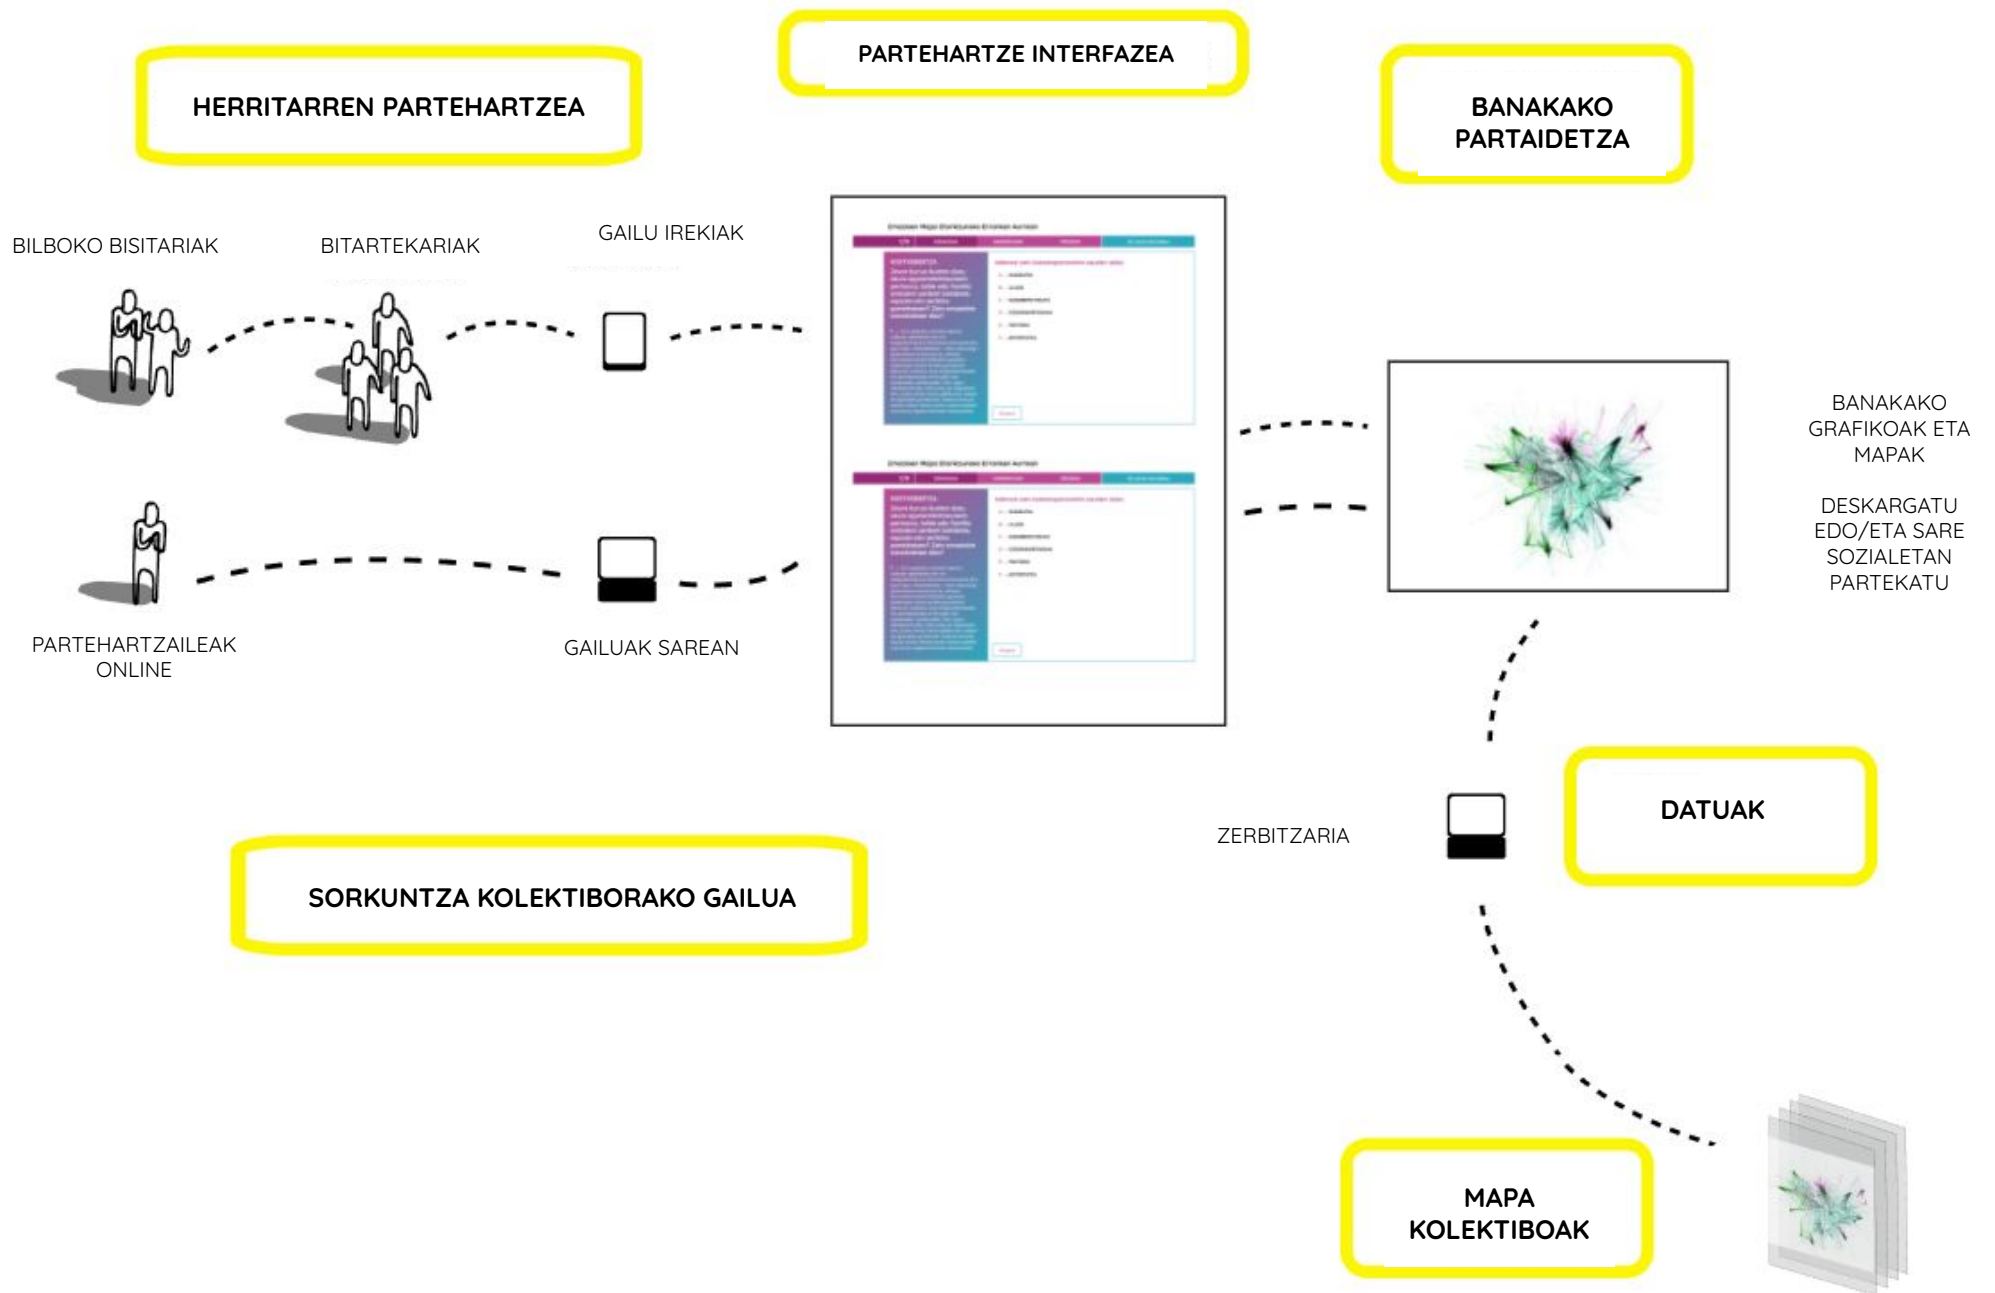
HERRITARREN PARTEHARTZEA

PARTEHARTZE INTERFAZEA

BANAKAKO PARTAIDETZA

BILBOKO BISITARIAK

BITARTEKARIAK

GAILU IREKIAK

PARTEHARTZAILEAK ONLINE

GAILUAK SAREAN

BANAKAKO GRAFIKOAK ETA MAPAK

DESKARGATU EDO/ETA SARE SOZIALETAN PARTEKATU

ZERBITZARIA

DATUAK

SORKUNTZA KOLEKTIBORAKO GAILUA

MAPA KOLEKTIBOAK